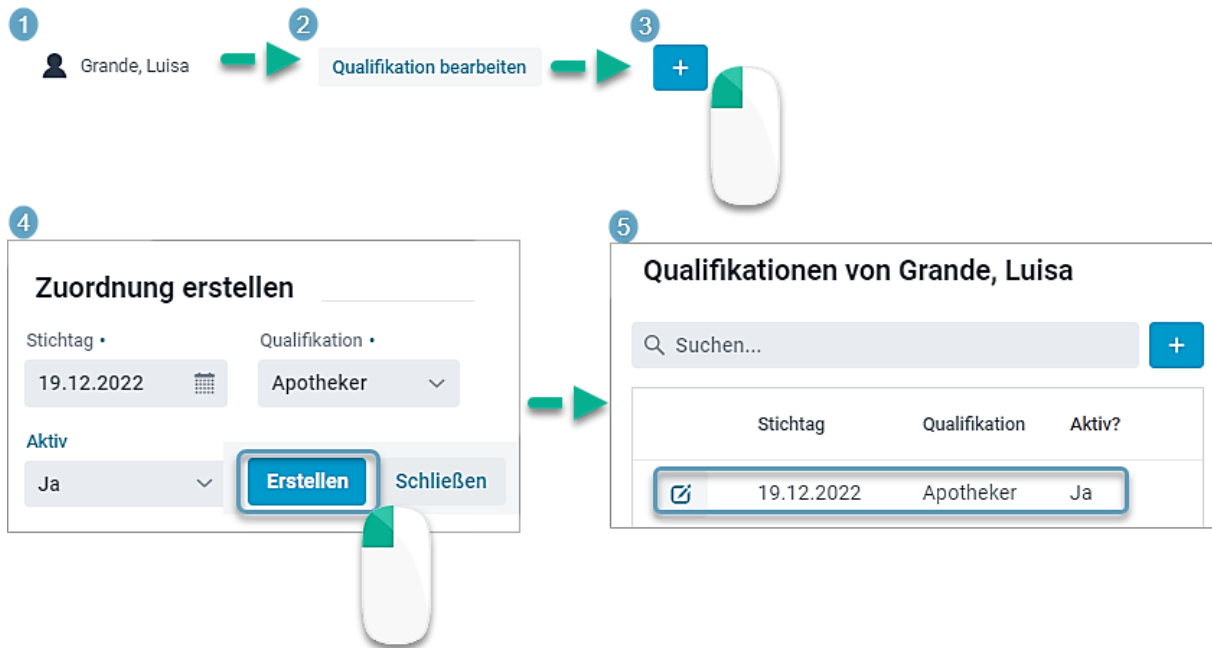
1 Grande, Luisa

2 Qualifikation bearbeiten

3 +

4

Zuordnung erstellen

Stichtag •

19.12.2022

Qualifikation •

Apotheker

Aktiv

Ja

Erstellen

Schließen

5

Qualifikationen von Grande, Luisa

Suchen...

+

| | Stichtag | Qualifikation | Aktiv? |
|---|---|---|---|
| | 19.12.2022 | Apotheker | Ja |